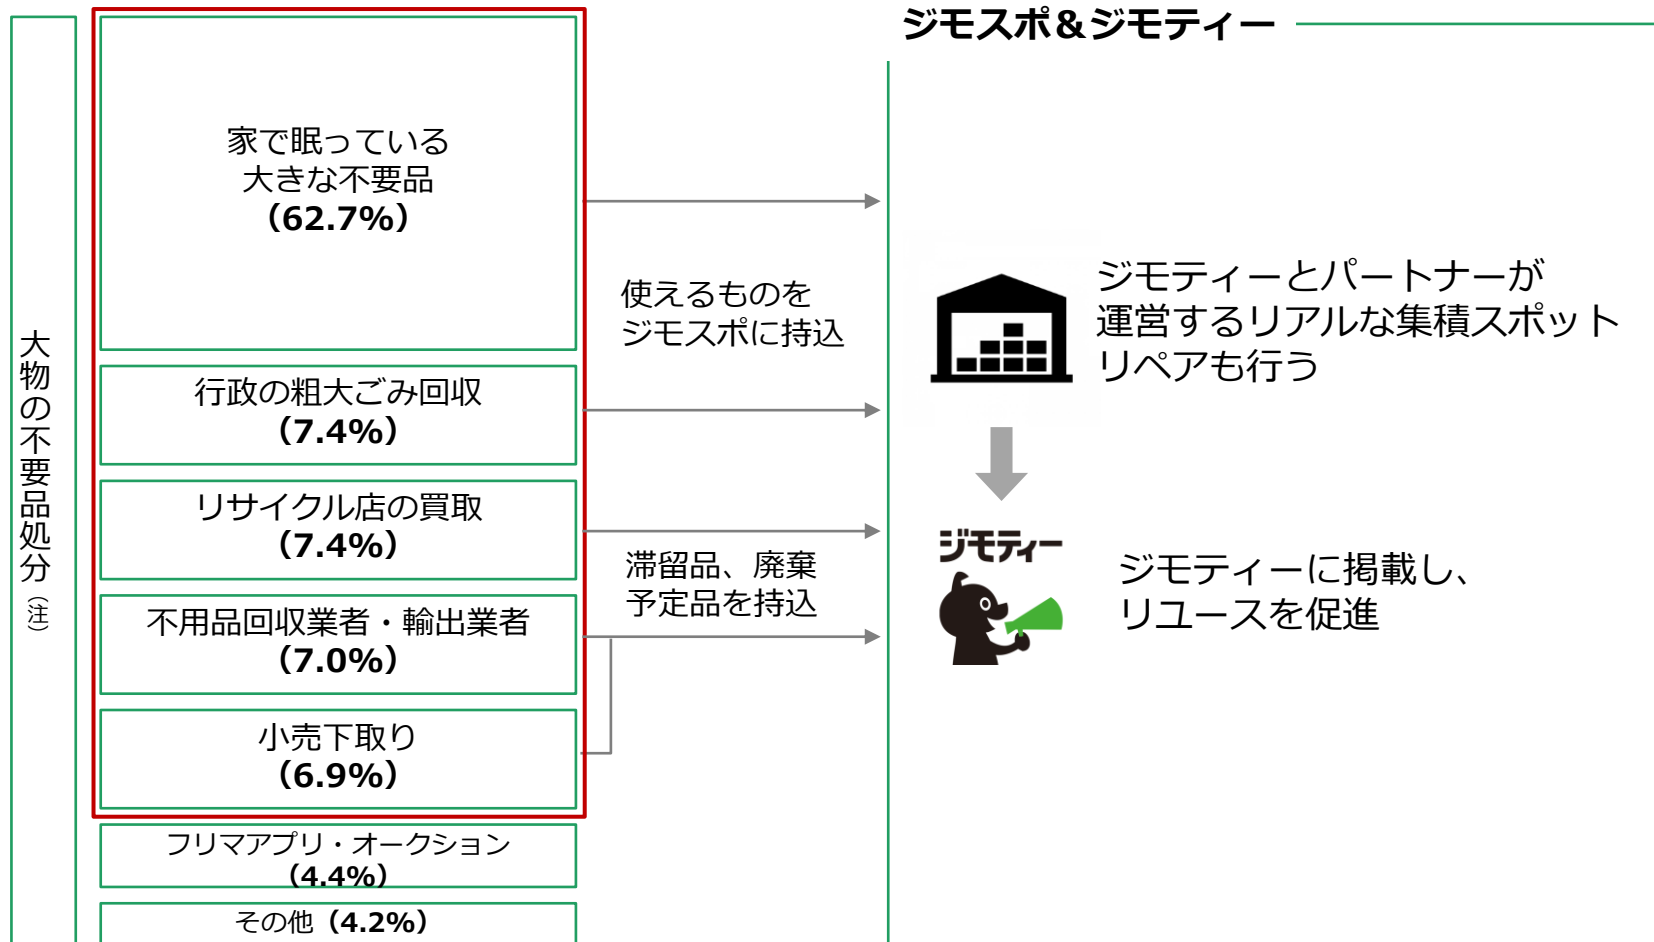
大物の不要品処分（注）

家で眠っている
大きな不要品
（62.7%）

行政の粗大ごみ回収
（7.4%）

リサイクル店の買取
（7.4%）

不用品回収業者・輸出業者
（7.0%）

小売下取り
（6.9%）

フリマアプリ・オークション
（4.4%）

その他（4.2%）

使えるものを
ジモスポに持込

滞留品、廃棄
予定品を持込

ジモスポ＆ジモティー

ジモティーとパートナーが
運営するリアルな集積スポット
リペアも行う

ジモティー

ジモティーに掲載し、
リユースを促進